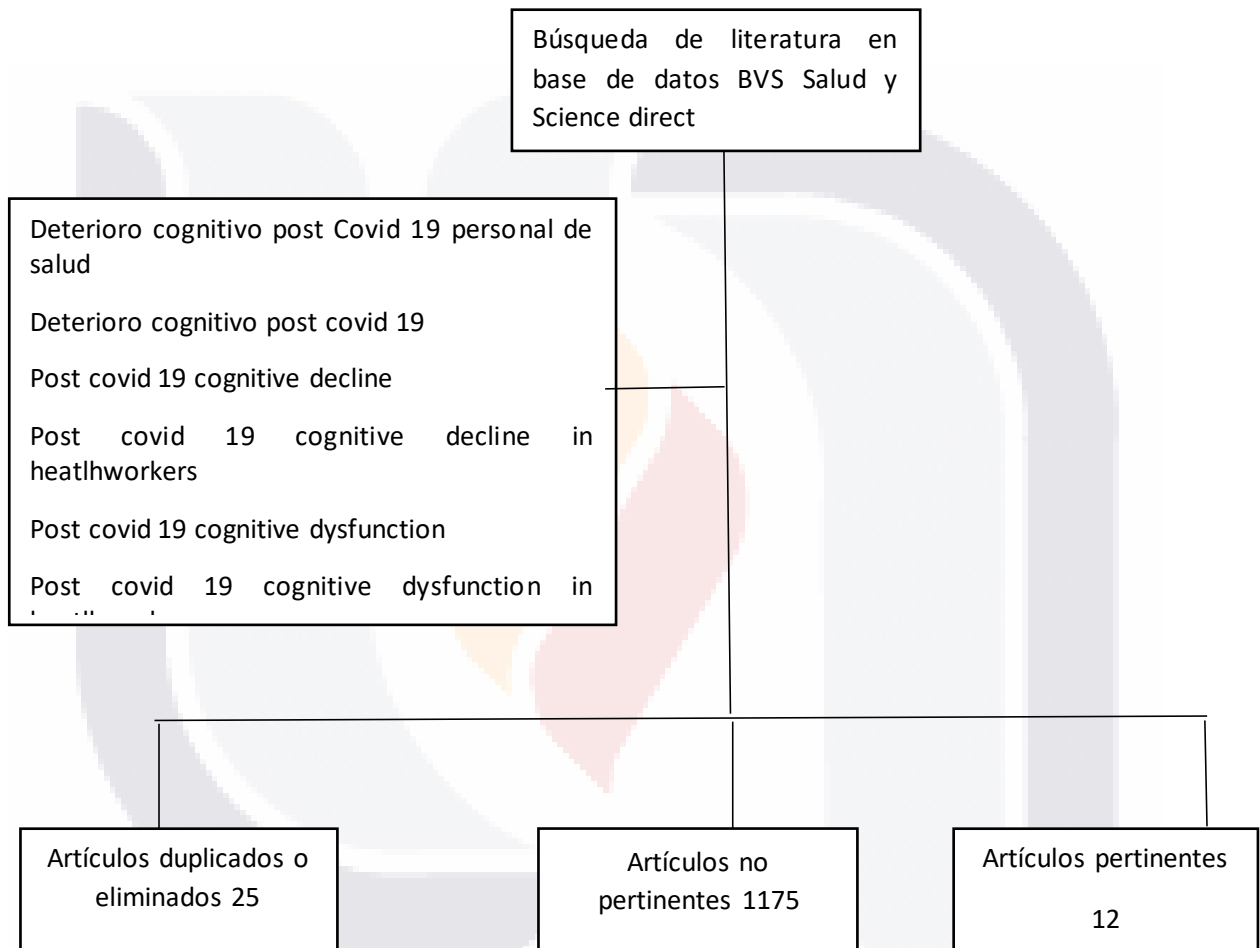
Búsqueda de literatura en base de datos BVS Salud y Science direct

Deterioro cognitivo post Covid 19 personal de salud

Deterioro cognitivo post covid 19

Post covid 19 cognitive decline

Post covid 19 cognitive decline in heatlhworkers

Post covid 19 cognitive dysfunction

Post covid 19 cognitive dysfunction in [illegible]

Artículos duplicados o eliminados 25

Artículos no pertinentes 1175

Artículos pertinentes 12